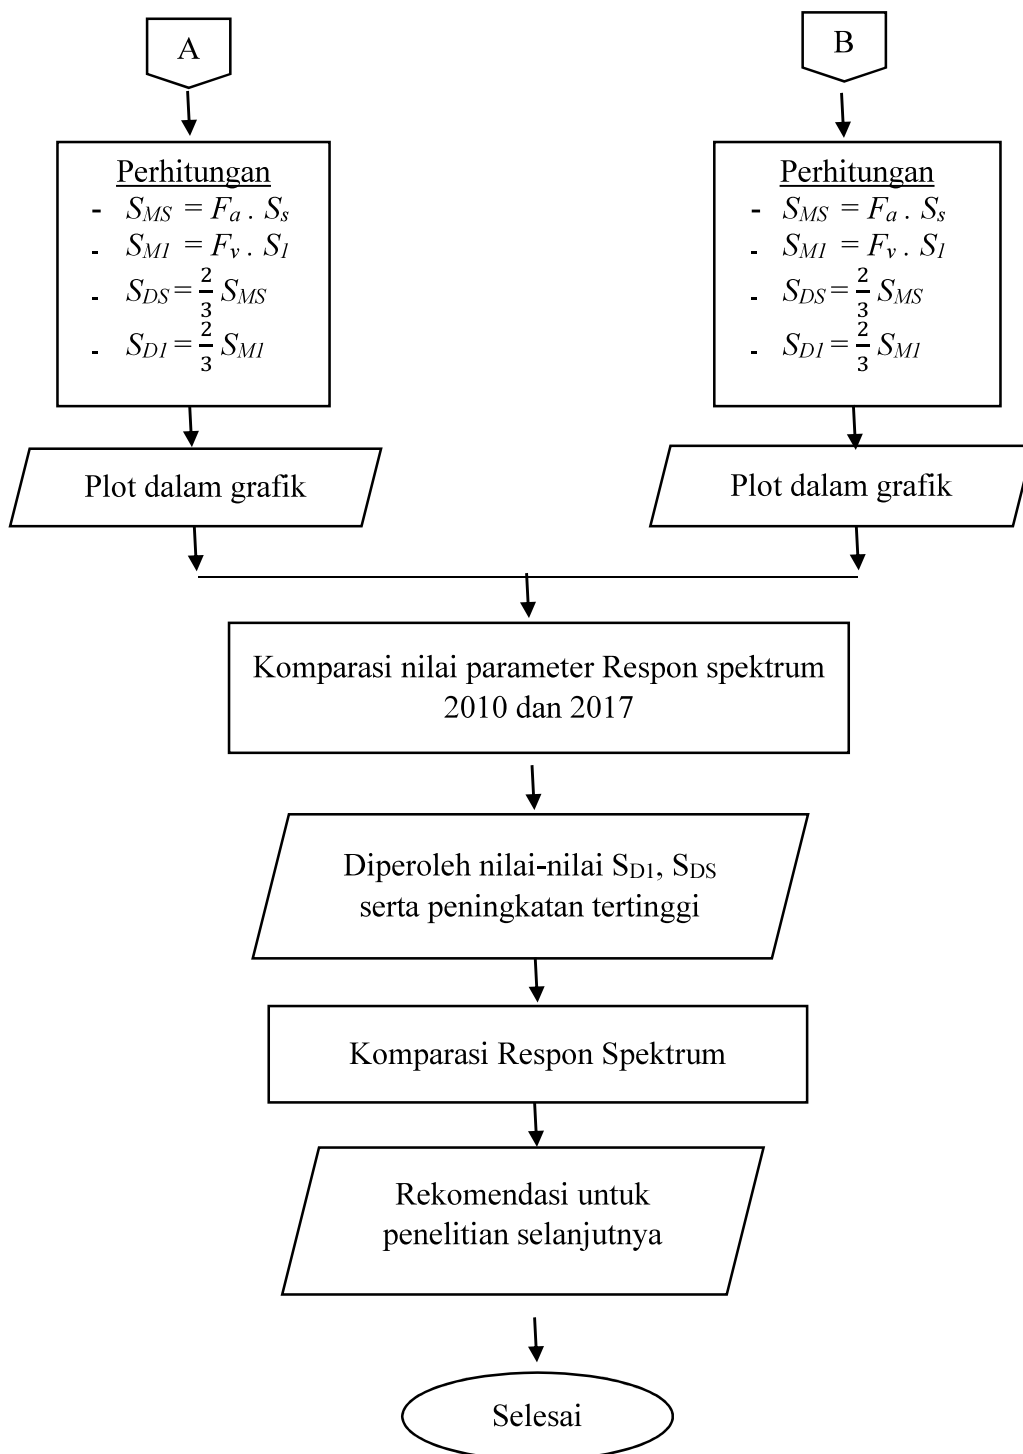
A

Perhitungan
- $S_{MS} = F_a . S_s$
- $S_{M1} = F_v . S_1$
- $S_{DS} = \frac{2}{3} S_{MS}$
- $S_{D1} = \frac{2}{3} S_{M1}$

Plot dalam grafik

B

Perhitungan
- $S_{MS} = F_a . S_s$
- $S_{M1} = F_v . S_1$
- $S_{DS} = \frac{2}{3} S_{MS}$
- $S_{D1} = \frac{2}{3} S_{M1}$

Plot dalam grafik

Komparasi nilai parameter Respon spektrum 2010 dan 2017

Diperoleh nilai-nilai $S_{D1}$, $S_{DS}$ serta peningkatan tertinggi

Komparasi Respon Spektrum

Rekomendasi untuk penelitian selanjutnya

Selesai